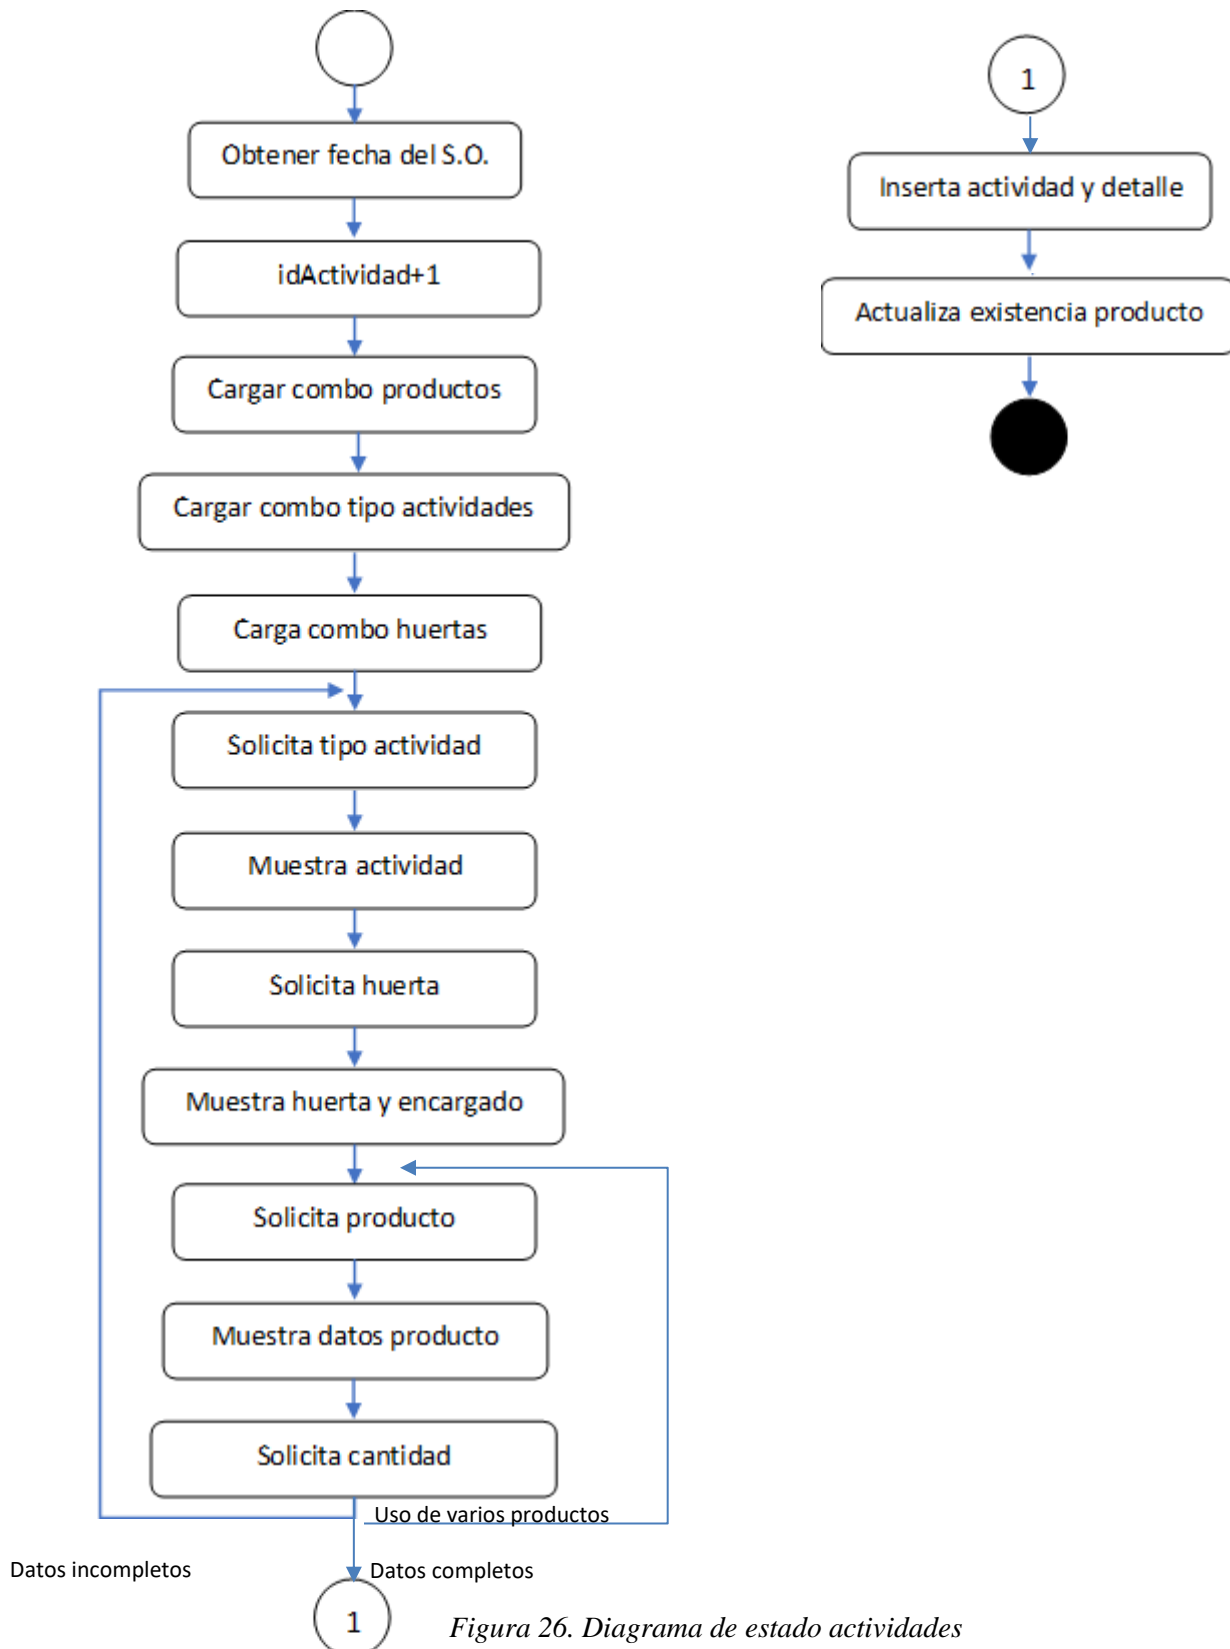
Obtener fecha del S.O.

idActividad+1

Cargar combo productos

Cargar combo tipo actividades

Carga combo huertas

Solicita tipo actividad

Muestra actividad

Solicita huerta

Muestra huerta y encargado

Solicita producto

Muestra datos producto

Solicita cantidad

Uso de varios productos

Datos incompletos

Datos completos

1

1

Inserta actividad y detalle

Actualiza existencia producto

Figura 26. Diagrama de estado actividades